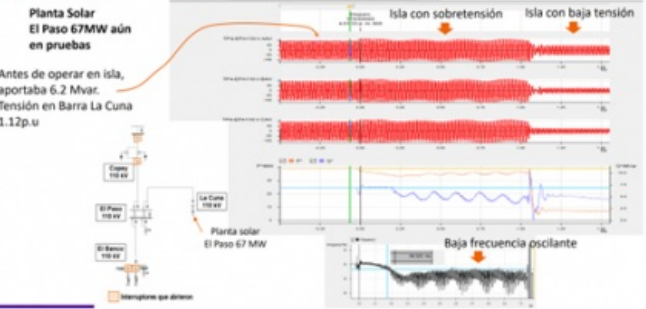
Planta Solar
El Paso 67MW aún en pruebas

Antes de operar en isla, aportaba 6.2 Mvar. Tensión en Barra La Cuna 1.12p.u

Isla con sobretensión

Isla con baja tensión

Copey 110 kV

El Paso 110 kV

La Cuna 110 kV

El Banco 110 kV

Planta solar El Paso 67 MW

Baja frecuencia oscilante

Interruptores que dispararon